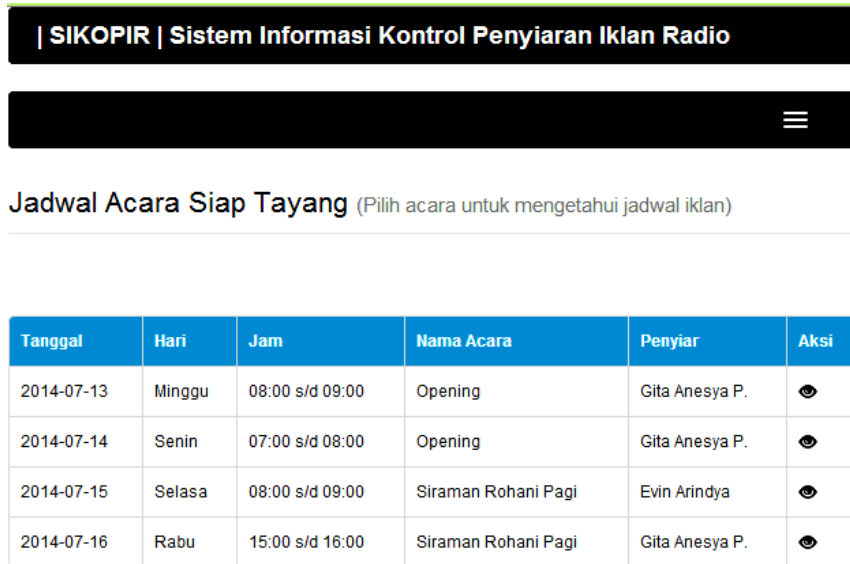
| SIKOPIR | Sistem Informasi Kontrol Penyiaran Iklan Radio

Jadwal Acara Siap Tayang (Pilih acara untuk mengetahui jadwal iklan)

| Tanggal | Hari | Jam | Nama Acara | Penyiar | Aksi |
|---|---|---|---|---|---|
| 2014-07-13 | Minggu | 08:00 s/d 09:00 | Opening | Gita Anesya P. | |
| 2014-07-14 | Senin | 07:00 s/d 08:00 | Opening | Gita Anesya P. | |
| 2014-07-15 | Selasa | 08:00 s/d 09:00 | Siraman Rohani Pagi | Evin Arindya | |
| 2014-07-16 | Rabu | 15:00 s/d 16:00 | Siraman Rohani Pagi | Gita Anesya P. | |